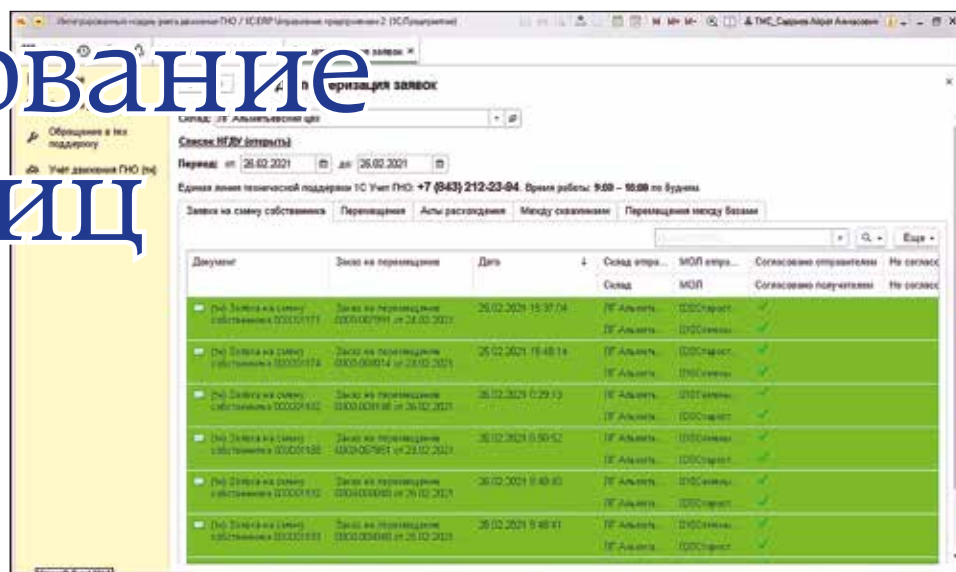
Интегрированная подсистема учета движения ГНО / 1C:ERP Управление предприятием 2 (1С:Предприятие)

ТНС_Садриев Айрат Анвасович

ование

иц

Обращения в тех поддержку

Учет движения ГНО (tn)

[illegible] заявок ×

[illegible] ризация заявок

Склад: ЛГ Альметьевский ЦО

Список НГДУ (открыть)

Период: от 26.02.2021 до 26.02.2021

Единая линия технической поддержки 1С Учет ГНО: +7 (843) 212-23-04. Время работы: 9:00 – 18:00 по будням

Заявка на смену собственника | Перемещения | Акты расхождения | Между скважинами | Перемещения между базами

Еще

| Документ | Заказ на перемещение | Дата | Склад отпра... / Склад | МОЛ отпра... / МОЛ | Согласовано отправителем / Согласовано получателем | Не согласо / Не согласо |
|---|---|---|---|---|---|---|
| (tn) Заявка на смену собственника 0000001171 | Заказ на перемещение 0000-007991 от 24.02.2021 | 25.02.2021 15:37:04 | ЛГ Альметь... / ЛГ Альметь... | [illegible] | ✓ | |
| (tn) Заявка на смену собственника 0000001174 | Заказ на перемещение 0000-008014 от 25.02.2021 | 25.02.2021 15:48:14 | ЛГ Альметь... / ЛГ Альметь... | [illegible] | ✓ | |
| (tn) Заявка на смену собственника 0000001182 | Заказ на перемещение 0000-008048 от 26.02.2021 | 26.02.2021 0:29:13 | ЛГ Альметь... / ЛГ Альметь... | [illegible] | ✓ | |
| (tn) Заявка на смену собственника 0000001188 | Заказ на перемещение 0000-007951 от 24.02.2021 | 26.02.2021 0:50:52 | ЛГ Альметь... / ЛГ Альметь... | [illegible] | ✓ | |
| (tn) Заявка на смену собственника 0000001192 | Заказ на перемещение 0000-008049 от 26.02.2021 | 26.02.2021 9:48:40 | ЛГ Альметь... / ЛГ Альметь... | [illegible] | ✓ | |
| (tn) Заявка на смену собственника 0000001193 | Заказ на перемещение 0000-008049 от 26.02.2021 | 26.02.2021 9:48:41 | ЛГ Альметь... / ЛГ Альметь... | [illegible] | ✓ | |